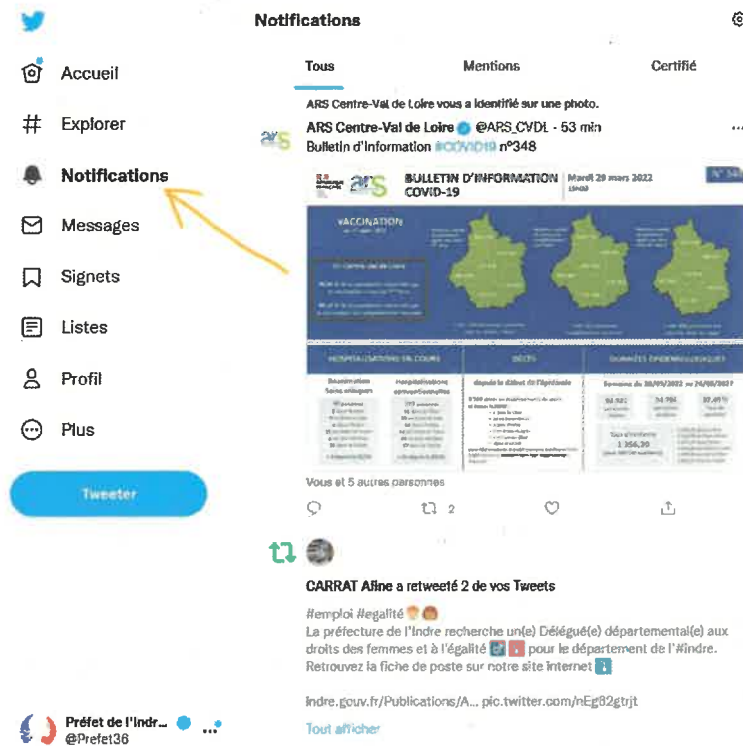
Notifications

Accueil
Explorer
Notifications
Messages
Signets
Listes
Profil
Plus

Tweeter

Préfet de l'Indr...
@Prefet36

Tous
Mentions
Certifié

ARS Centre-Val de Loire vous a identifié sur une photo.

ARS Centre-Val de Loire @ARS_CVDL · 53 min
Bulletin d'information #COVID19 n°348

BULLETIN D'INFORMATION COVID-19
Mardi 29 mars 2022
N° 348

VACCINATION

HOSPITALISATIONS EN COURS
DÉCÈS
DONNÉES ÉPIDÉMIOLOGIQUES

Réanimation Soins critiques
Hospitalisations conventionnelles
depuis le début de l'épidémie

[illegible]

1 356,20

Vous et 5 autres personnes

2

CARRAT Aline a retweeté 2 de vos Tweets

#emploi #egalité
La préfecture de l'Indre recherche un(e) Délégué(e) départemental(e) aux droits des femmes et à l'égalité pour le département de l'#Indre.
Retrouvez la fiche de poste sur notre site internet

indre.gouv.fr/Publications/A... pic.twitter.com/nEg82gtrjt

Tout afficher